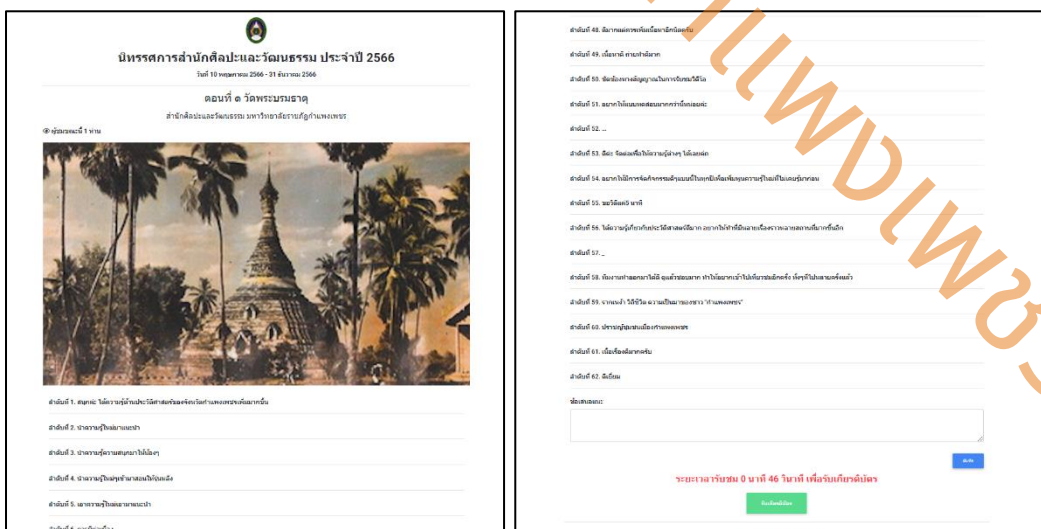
นิทรรศการสำนักศิลปะและวัฒนธรรม ประจำปี 2566

วันที่ 10 พฤษภาคม 2566 - 31 ธันวาคม 2566

ตอนที่ ๓ วัดพระบรมธาตุ

สำนักศิลปะและวัฒนธรรม มหาวิทยาลัยราชภัฏกำแพงเพชร

ผู้ชมลำดับที่ 1 ท่าน

ลำดับที่ 1. สนุกค่ะ ได้ความรู้ด้านประวัติศาสตร์ของจังหวัดกำแพงเพชรเพิ่มมากขึ้น

ลำดับที่ 2. น่าความรู้ใหม่มาแนะนำ

ลำดับที่ 3. น่าความรู้ความสนุกมาให้น้องๆ

ลำดับที่ 4. น่าความรู้ใหม่ๆมาสอนให้รุ่นหลัง

ลำดับที่ 5. เอาความรู้ใหม่มาแนะนำ

ลำดับที่ 6. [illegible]

ลำดับที่ 48. อีมากผลดาวเพิ่มเนื้อหาอีกน้อยครับ

ลำดับที่ 49. เนื้อหาดี ตามกำลังมาก

ลำดับที่ 50. ข้อมูลทางสัญญาณในการรับชมวิดีโอ

ลำดับที่ 51. อยากให้แผนพอสอนมากกว่านี้เยอะค่ะ

ลำดับที่ 52. ...

ลำดับที่ 53. ดีค่ะ จัดต่อเพื่อให้ความรู้ต่างๆ ได้เยอะค่ะ

ลำดับที่ 54. อยากให้มีการจัดกิจกรรมรูปแบบนี้ในทุกปีเพื่อเพิ่มพูนความรู้ใหม่ที่ไม่เคยรู้มาก่อน

ลำดับที่ 55. ขอให้ผลดี นาจี

ลำดับที่ 56. ได้ความรู้เกี่ยวกับประวัติศาสตร์อีมาก อยากให้ทำที่มีหลายเรื่องราวหลายสถานที่มากขึ้นอีก

ลำดับที่ 57. _

ลำดับที่ 58. ท้องงานทำออกมาได้ดี ดูแล้วชอบมาก ทำให้อยากเข้าไปเห็นวาระอีกครั้ง ทั้งๆที่ไปหลายครั้งแล้ว

ลำดับที่ 59. จากแหล่ง วิถีชีวิต ความเป็นมาของชาว "กำแพงเพชร"

ลำดับที่ 60. ปราชญ์ชุมชนเมืองกำแพงเพชร

ลำดับที่ 61. เนื้อเรื่องดีมากครับ

ลำดับที่ 62. ดีเยี่ยม

ข้อเสนอแนะ

ส่ง

ระยะเวลารับชม 0 นาที 46 วินาที เพื่อรับเกียรติบัตร

รับเกียรติบัตร